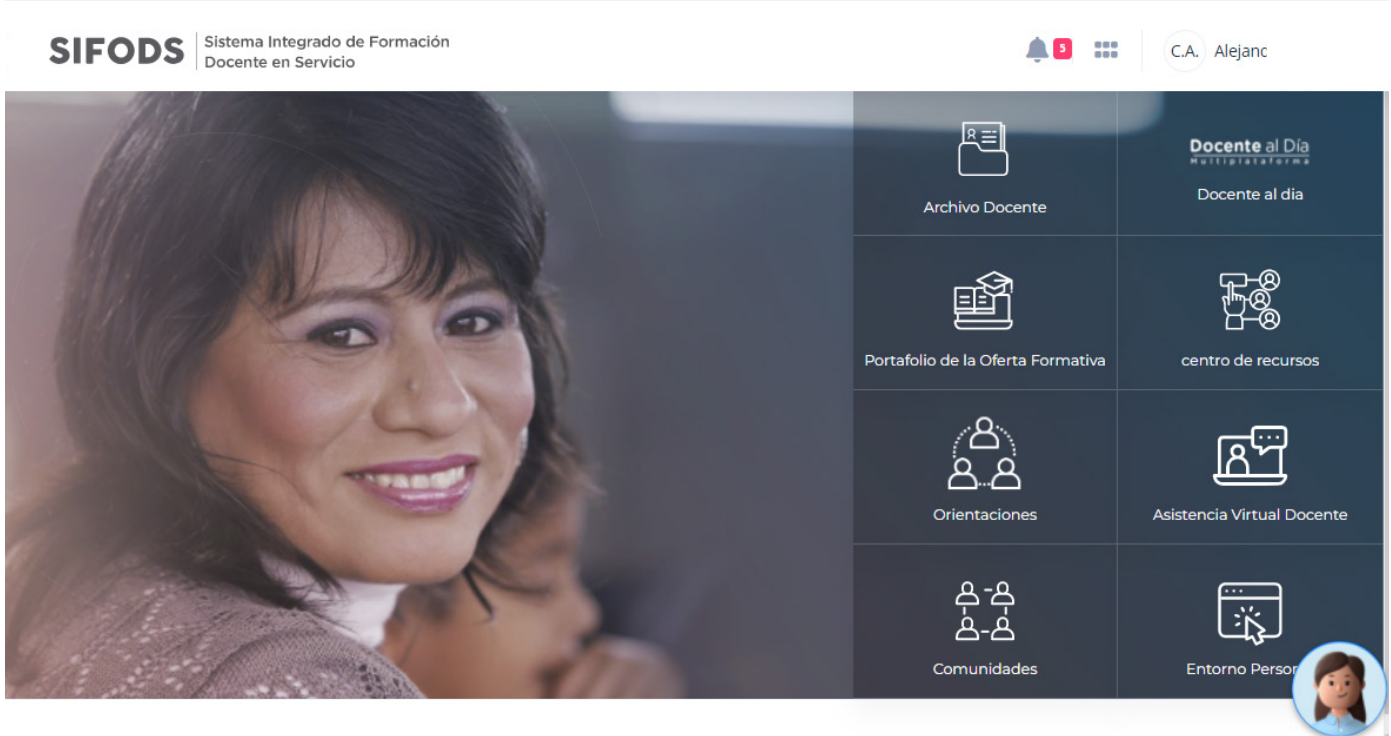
SIFODS Sistema Integrado de Formación Docente en Servicio

5

C.A. Alejanc

Archivo Docente

Docente al Día
Multiplataforma

Docente al día

Portafolio de la Oferta Formativa

centro de recursos

Orientaciones

Asistencia Virtual Docente

Comunidades

Entorno Person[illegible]